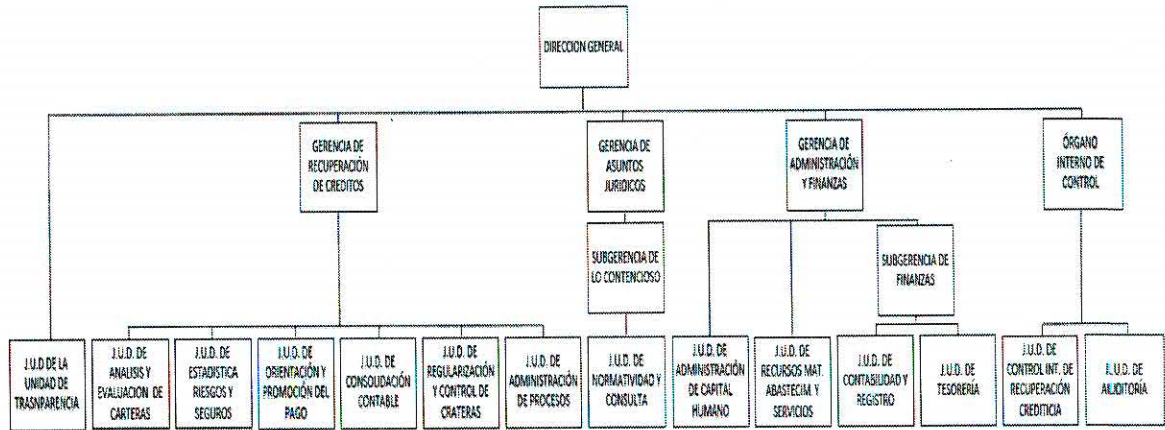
DIRECCION GENERAL

GERENCIA DE RECUPERACIÓN DE CREDITOS

GERENCIA DE ASUNTOS JURIDICOS

GERENCIA DE ADMINISTRACIÓN Y FINANZAS

ÓRGANO INTERNO DE CONTROL

SUBGERENCIA DE LO CONTENCIOSO

SUBGERENCIA DE FINANZAS

J.U.D DE LA UNIDAD DE TRASPARENCIA

J.U.D. DE ANALISIS Y EVALUACION DE CARTERAS

J.U.D. DE ESTADISTICA RIESGOS Y SEGUROS

J.U.D. DE ORIENTACIÓN Y PROMOCIÓN DEL PAGO

J.U.D. DE CONSOLIDACIÓN CONTABLE

J.U.D. DE REGULARIZACIÓN Y CONTROL DE CRATERAS

J.U.D. DE ADMINISTRACIÓN DE PROCESOS

J.U.D. DE NORMATIVIDAD Y CONSULTA

J.U.D. DE ADMINISTRACIÓN DE CAPITAL HUMANO

J.U.D. DE RECURSOS MAT. ABASTECIM. Y SERVICIOS

J.U.D. DE CONTABILIDAD Y REGISTRO

J.U.D. DE TESORERÍA

J.U.D. DE CONTROL INT. DE RECUPERACIÓN CREDITICIA

J.U.D. DE AUDITORÍA